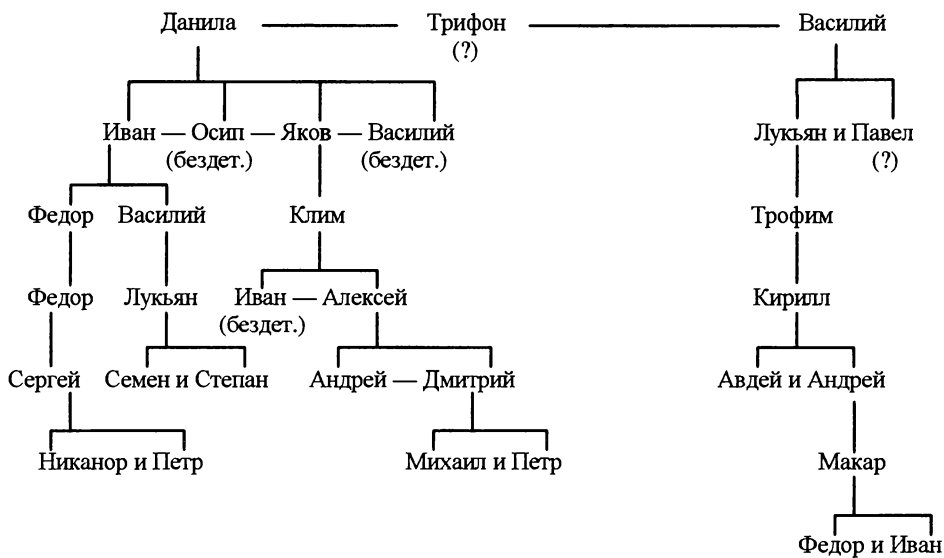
Данила — Трифон (?) — Василий

Иван — Осип (бездет.) — Яков — Василий (бездет.)

Лукьян и Павел (?)

Федор Василий Клим Трофим

Федор Лукьян Иван (бездет.) — Алексей Кирилл

Сергей Семен и Степан Андрей — Дмитрий Авдей и Андрей

Никанор и Петр Михаил и Петр Макар

Федор и Иван